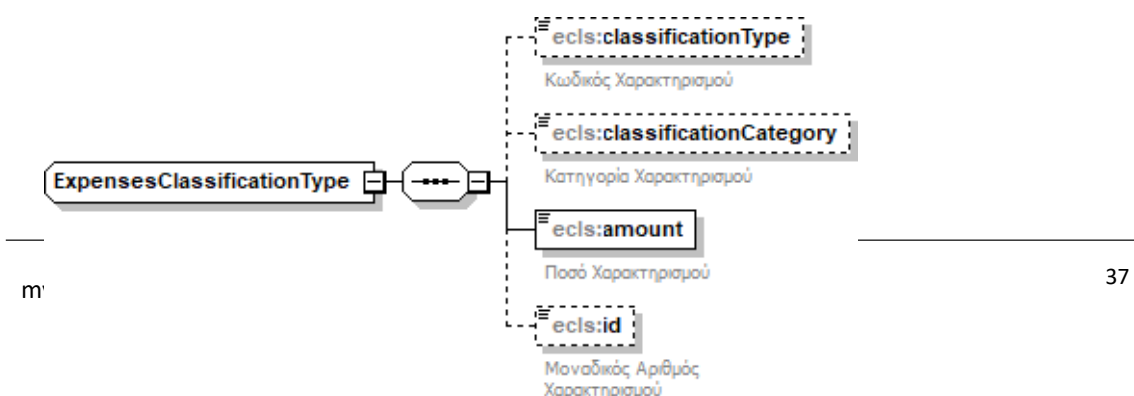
ecls:classificationType

Κωδικός Χαρακτηρισμού

ecls:classificationCategory

Κατηγορία Χαρακτηρισμού

ExpensesClassificationType

ecls:amount

Ποσό Χαρακτηρισμού

m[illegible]

37

ecls:id

Μοναδικός Αριθμός Χαρακτηρισμού